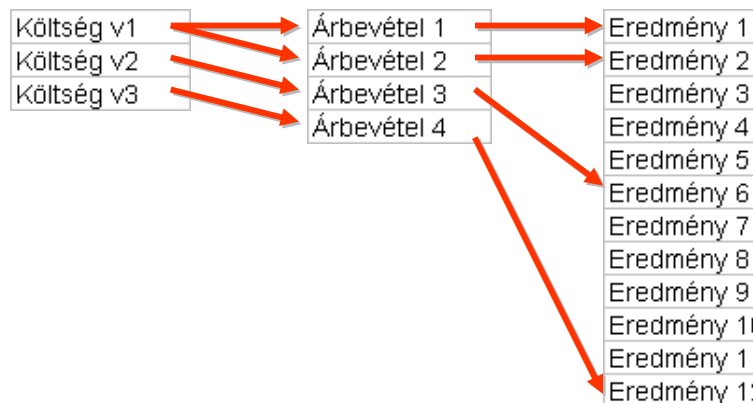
Költség v1
Költség v2
Költség v3

Árbevétel 1
Árbevétel 2
Árbevétel 3
Árbevétel 4

Eredmény 1
Eredmény 2
Eredmény 3
Eredmény 4
Eredmény 5
Eredmény 6
Eredmény 7
Eredmény 8
Eredmény 9
Eredmény 1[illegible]
Eredmény 1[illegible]
Eredmény 1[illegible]